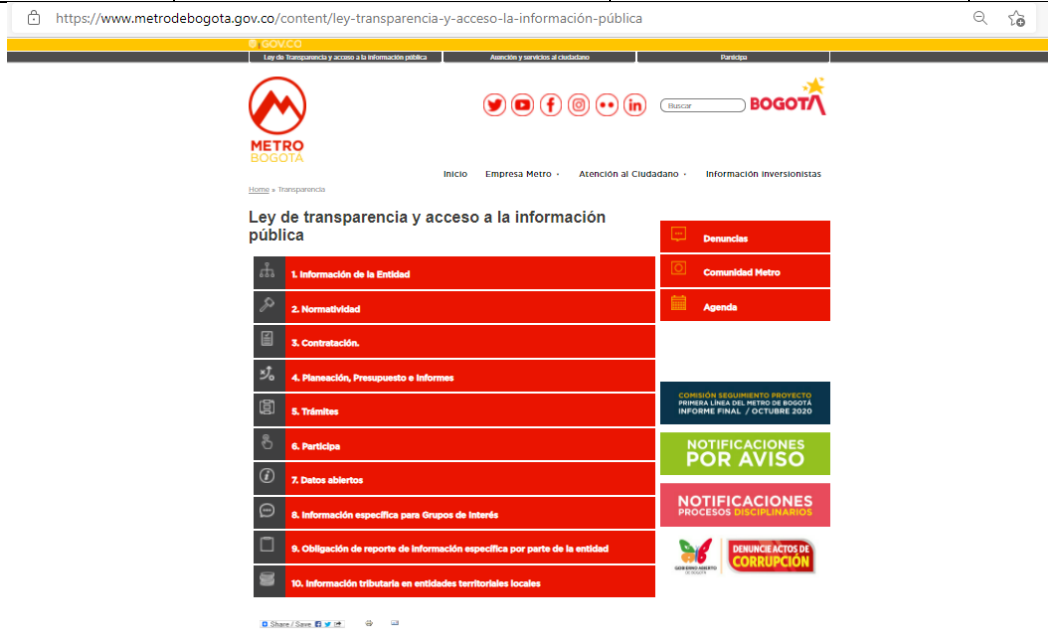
https://www.metrodebogota.gov.co/content/ley-transparencia-y-acceso-la-información-pública

GOV.CO

Ley de Transparencia y acceso a la información pública | Atención y servicios al ciudadano | Participa

METRO BOGOTÁ

Buscar

BOGOTÁ

Inicio | Empresa Metro | Atención al Ciudadano | Información inversionistas

Home » Transparencia

Ley de transparencia y acceso a la información pública

1. Información de la Entidad

2. Normatividad

3. Contratación.

4. Planeación, Presupuesto e Informes

5. Trámites

6. Participa

7. Datos abiertos

8. Información específica para Grupos de Interés

9. Obligación de reporte de información específica por parte de la entidad

10. Información tributaria en entidades territoriales locales

Denuncias

Comunidad Metro

Agenda

COMISIÓN SEGUIMIENTO PROYECTO PRIMERA LÍNEA DEL METRO DE BOGOTÁ INFORME FINAL / OCTUBRE 2020

NOTIFICACIONES POR AVISO

NOTIFICACIONES PROCESOS DISCIPLINARIOS

GOBIERNO ABIERTO DE BOGOTÁ

DENUNCIE ACTOS DE CORRUPCIÓN

Share / Save